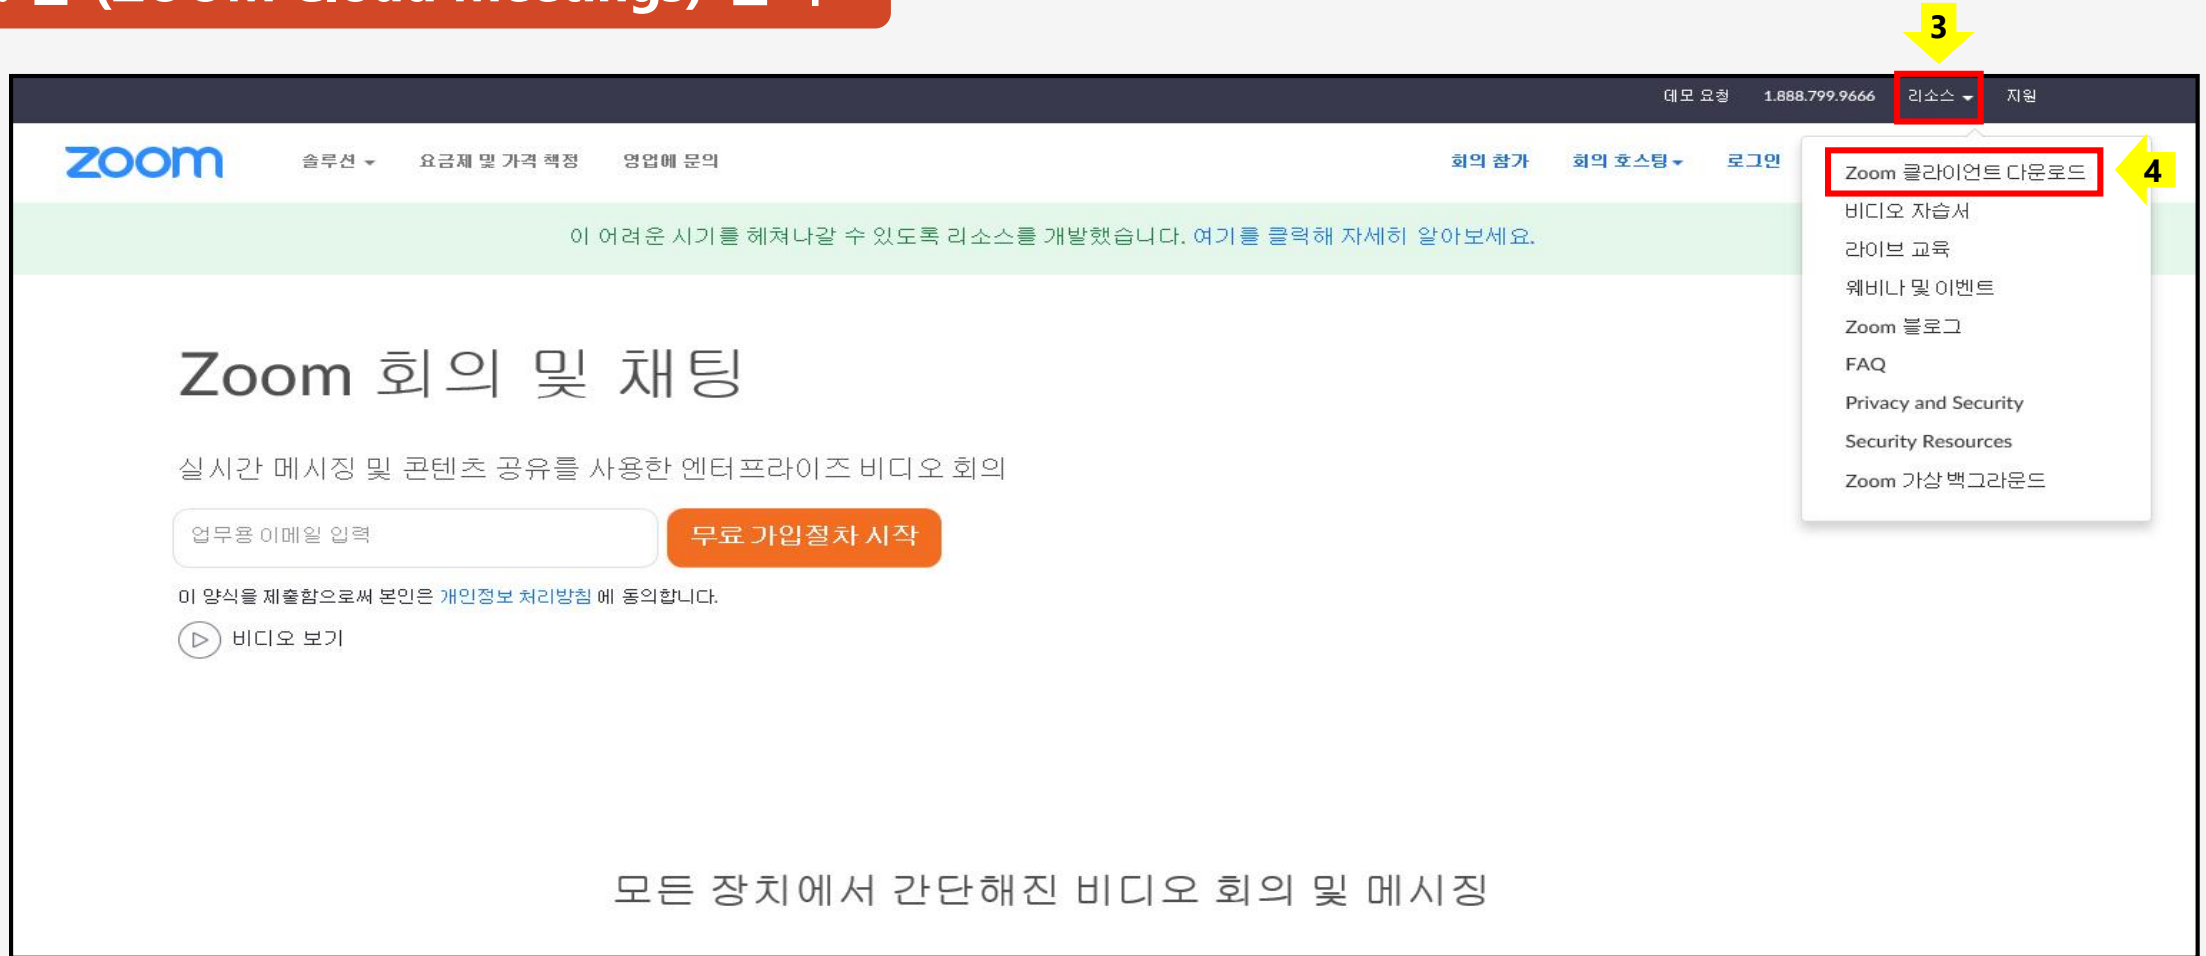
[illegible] (Zoom Cloud Meetings) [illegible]

3

데모 요청 1.888.799.9666 리소스 지원

zoom 솔루션 요금제 및 가격 책정 영업에 문의 회의 참가 회의 호스팅 로그인

Zoom 클라이언트 다운로드
비디오 자습서
라이브 교육
웨비나 및 이벤트
Zoom 블로그
FAQ
Privacy and Security
Security Resources
Zoom 가상 백그라운드

4

이 어려운 시기를 헤쳐나갈 수 있도록 리소스를 개발했습니다. 여기를 클릭해 자세히 알아보세요.

Zoom 회의 및 채팅

실시간 메시징 및 콘텐츠 공유를 사용한 엔터프라이즈 비디오 회의

업무용 이메일 입력

무료 가입절차 시작

이 양식을 제출함으로써 본인은 개인정보 처리방침 에 동의합니다.

비디오 보기

모든 장치에서 간단해진 비디오 회의 및 메시징